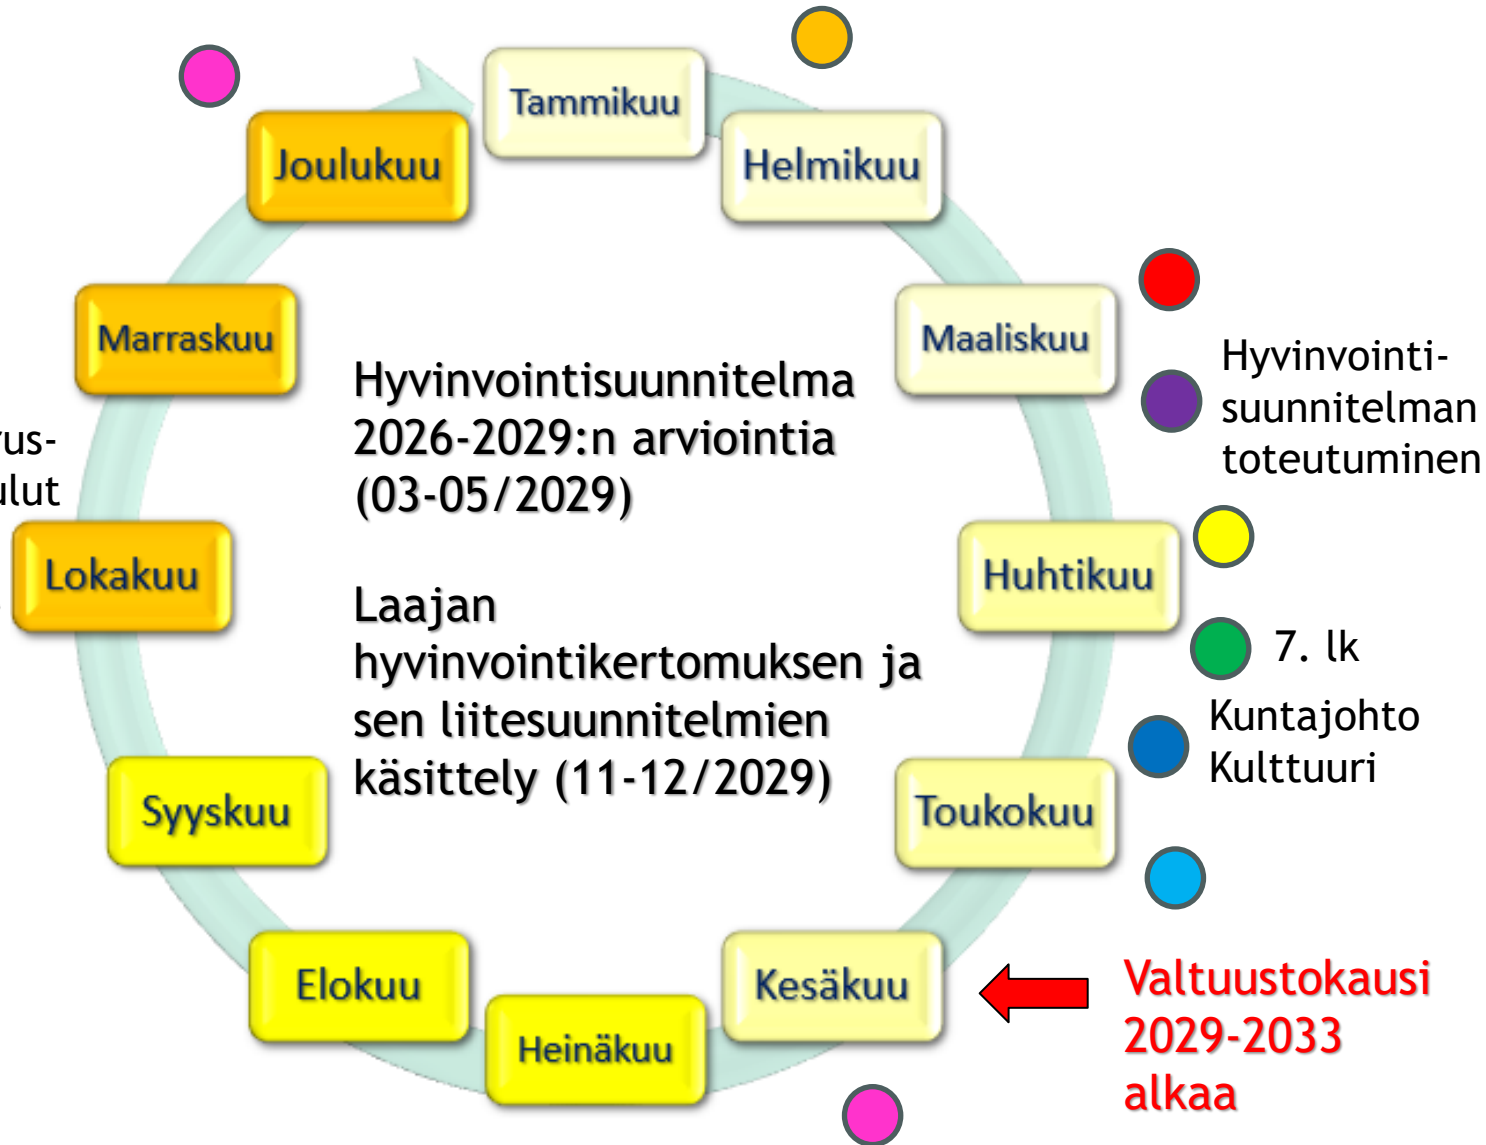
Tammikuu

Helmikuu

Maaliskuu

Huhtikuu

Toukokuu

Kesäkuu

Heinäkuu

Elokuu

Syyskuu

Lokakuu

Marraskuu

Joulukuu

Hyvinvointisuunnitelma 2026-2029:n arviointia (03-05/2029)

Laajan hyvinvointikertomuksen ja sen liitesuunnitelmien käsittely (11-12/2029)

Hyvinvointisuunnitelman toteutuminen

7. lk

Kuntajohto
Kulttuuri

Valtuustokausi 2029-2033 alkaa

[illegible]us-
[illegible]ulut